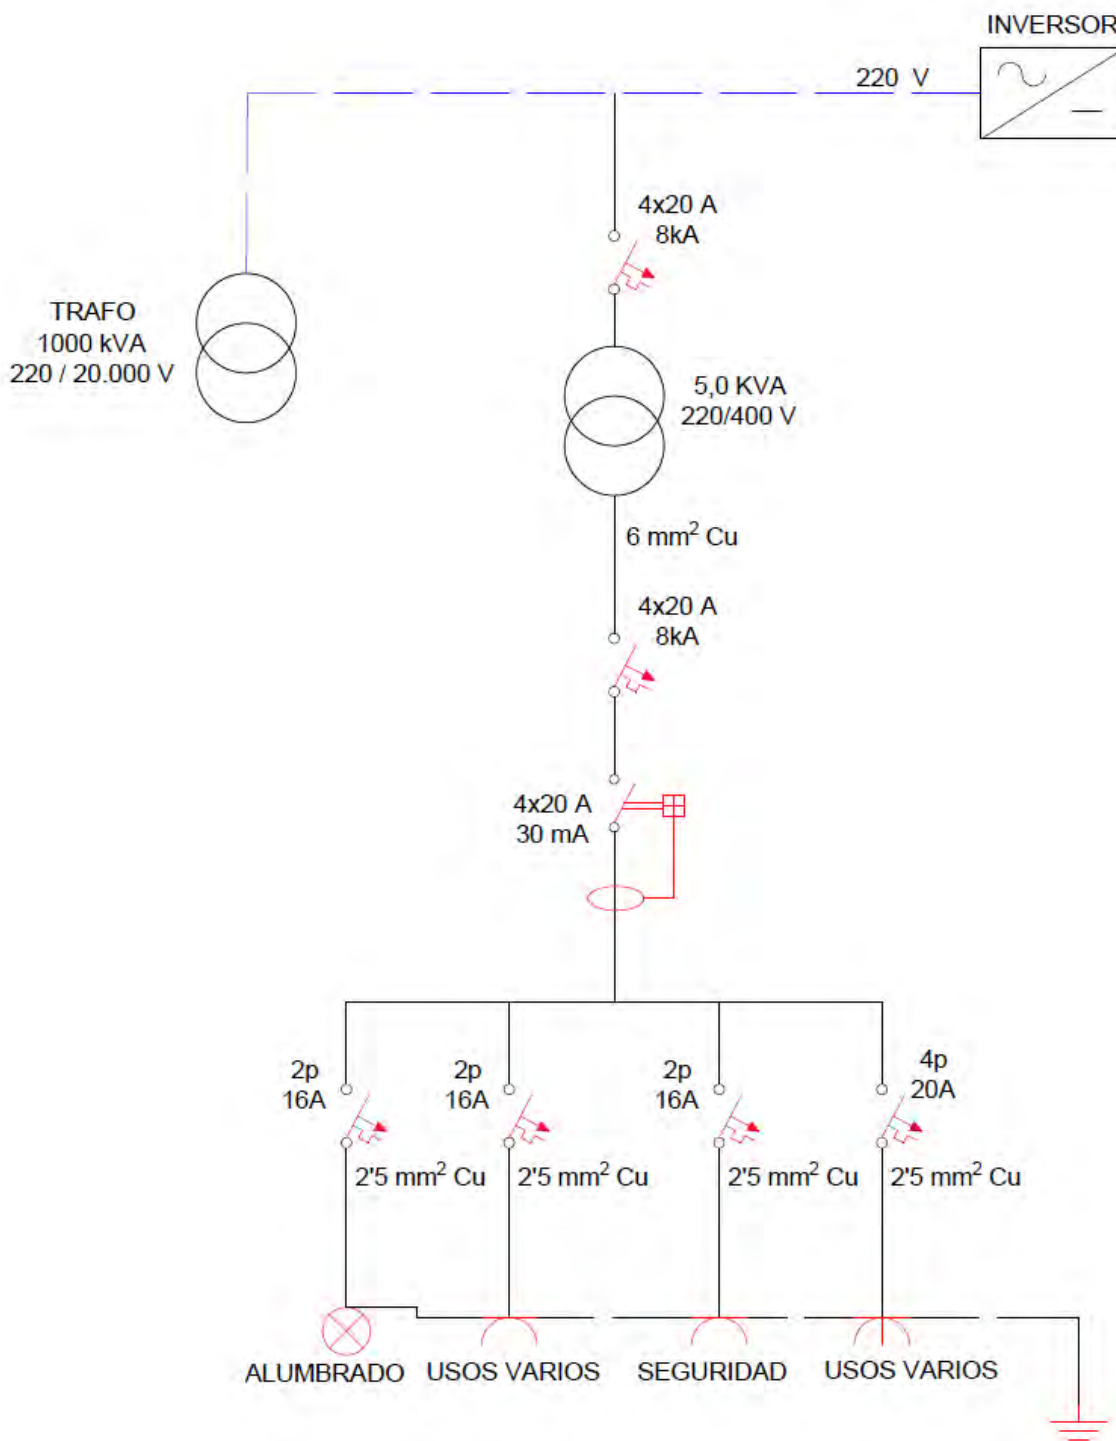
INVERSOR

220 V

4x20 A
8kA

TRAFO
1000 kVA
220 / 20.000 V

5,0 KVA
220/400 V

6 mm$^2$ Cu

4x20 A
8kA

4x20 A
30 mA

2p
16A

2p
16A

2p
16A

4p
20A

2'5 mm$^2$ Cu

2'5 mm$^2$ Cu

2'5 mm$^2$ Cu

2'5 mm$^2$ Cu

ALUMBRADO USOS VARIOS SEGURIDAD USOS VARIOS